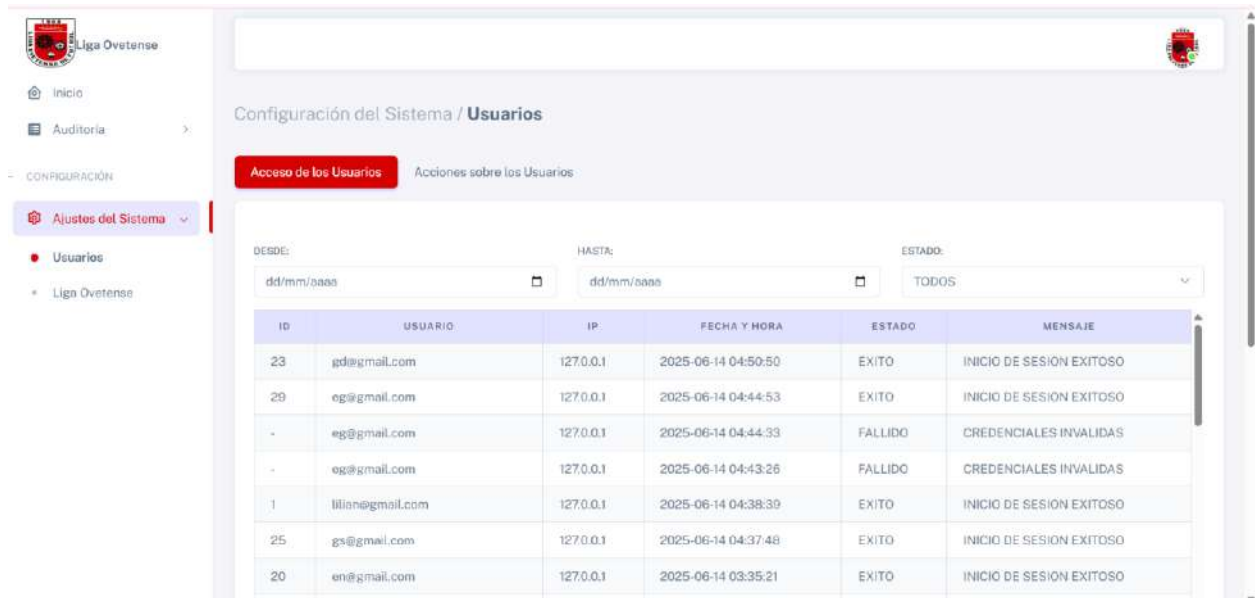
Liga Ovetense

Inicio
Auditoria
CONFIGURACIÓN
Ajustes del Sistema
Usuarios
Liga Ovetense

Configuración del Sistema / Usuarios

Acceso de los Usuarios
Acciones sobre los Usuarios

DESDE:
dd/mm/aaaa
HASTA:
dd/mm/aaaa
ESTADO:
TODOS

| ID | USUARIO | IP | FECHA Y HORA | ESTADO | MENSAJE |
|---|---|---|---|---|---|
| 23 | gd@gmail.com | 127.0.0.1 | 2025-06-14 04:50:50 | EXITO | INICIO DE SESION EXITOSO |
| 29 | eg@gmail.com | 127.0.0.1 | 2025-06-14 04:44:53 | EXITO | INICIO DE SESION EXITOSO |
| - | eg@gmail.com | 127.0.0.1 | 2025-06-14 04:44:33 | FALLIDO | CREDENCIALES INVALIDAS |
| - | eg@gmail.com | 127.0.0.1 | 2025-06-14 04:43:26 | FALLIDO | CREDENCIALES INVALIDAS |
| 1 | lilian@gmail.com | 127.0.0.1 | 2025-06-14 04:38:39 | EXITO | INICIO DE SESION EXITOSO |
| 25 | gs@gmail.com | 127.0.0.1 | 2025-06-14 04:37:48 | EXITO | INICIO DE SESION EXITOSO |
| 20 | en@gmail.com | 127.0.0.1 | 2025-06-14 03:35:21 | EXITO | INICIO DE SESION EXITOSO |